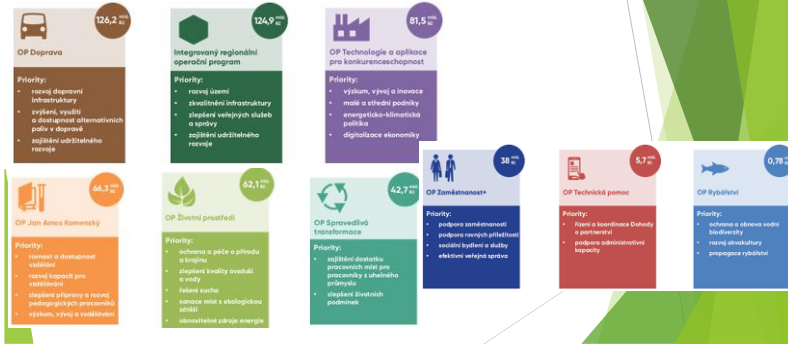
126,2 mld. Kč

OP Doprava

Priority:
- rozvoj dopravní infrastruktury
- zvýšení, využití a dostupnost alternativních paliv v dopravě
- zajištění udržitelného rozvoje

124,9 mld. Kč

Integrovaný regionální operační program

Priority:
- rozvoj území
- zkvalitnění infrastruktury
- zlepšení veřejných služeb a správy
- zajištění udržitelného rozvoje

81,5 mld. Kč

OP Technologie a aplikace pro konkurenceschopnost

Priority:
- výzkum, vývoj a inovace
- malé a střední podniky
- energeticko-klimatická politika
- digitalizace ekonomiky

66,3 mld. Kč

OP Jan Amos Komenský

Priority:
- rovnost a dostupnost vzdělání
- rozvoj kapacit pro vzdělávání
- zlepšení přípravy a rozvoj pedagogických pracovníků
- výzkum, vývoj a vzdělávání

62,1 mld. Kč

OP Životní prostředí

Priority:
- ochrana a péče o přírodu a krajinu
- zlepšení kvality ovzduší a vody
- řešení sucha
- sanace míst s ekologickou zátěží
- obnovitelné zdroje energie

42,7 mld. Kč

OP Spravedlivá transformace

Priority:
- zajištění dostatku pracovních míst pro pracovníky z uhelného průmyslu
- zlepšení životních podmínek

38 mld. Kč

OP Zaměstnanost+

Priority:
- podpora zaměstnanosti
- podpora rovných příležitostí
- sociální bydlení a služby
- efektivní veřejná správa

5,7 mld. Kč

OP Technická pomoc

Priority:
- řízení a koordinace Dohody o partnerství
- podpora administrativní kapacity

0,78 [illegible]

OP Rybářství

Priority:
- ochrana a obnova vodní biodiverzity
- rozvoj akvakultury
- propagace rybářství